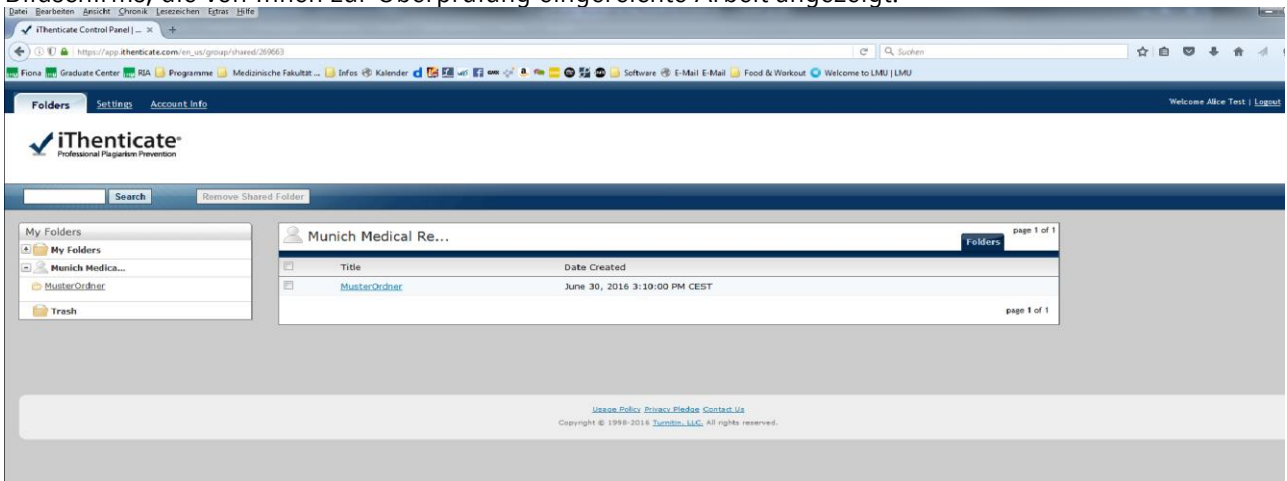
Bildschirms, die von Ihnen zur Überprüfung eingereichte Arbeit angezeigt.

Datei Bearbeiten Ansicht Chronik Lesezeichen Extras Hilfe

iThenticate Control Panel | ... ×

https://app.ithenticate.com/en_us/group/shared/269663

Suchen

Fiona Graduate Center RIA Programme Medizinische Fakultät ... Infos Kalender Software E-Mail E-Mail Food & Workout Welcome to LMU | LMU

Folders Settings Account Info

Welcome Alice Test | Logout

iThenticate
Professional Plagiarism Prevention

Search Remove Shared Folder

My Folders
My Folders
Munich Medica...
MusterOrdner
Trash

Munich Medical Re...

page 1 of 1

Folders

| | Title | Date Created |
|---|---|---|
| | MusterOrdner | June 30, 2016 3:10:00 PM CEST |

page 1 of 1

Usage Policy Privacy Pledge Contact Us
Copyright © 1998-2016 Turnitin, LLC. All rights reserved.